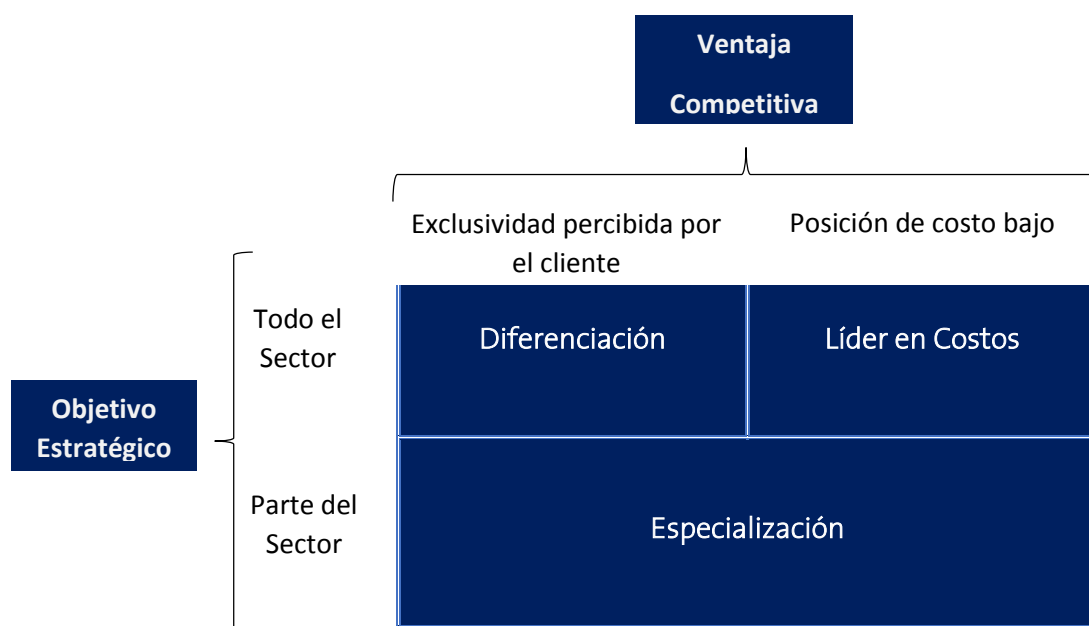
Ventaja Competitiva

Exclusividad percibida por el cliente

Posición de costo bajo

Objetivo Estratégico

Todo el Sector

Parte del Sector

| Diferenciación | Líder en Costos |
|---|---|
| Especialización | |